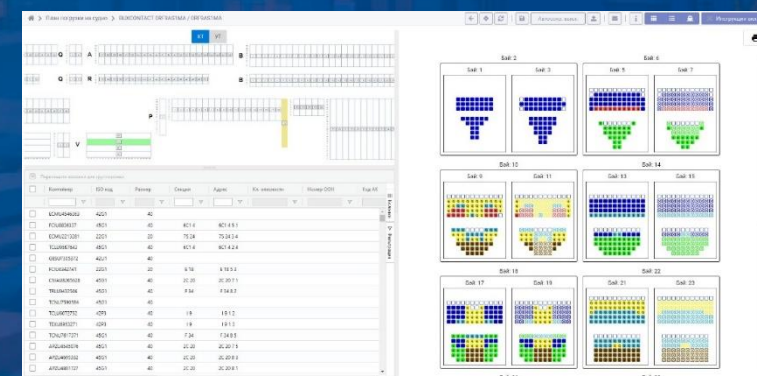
План погрузки на судно > BUKCONTACT 001 KASTANA / 09FSASTANA

Автоплан загрузки

Инструкция загрузки

Б/1

Б/2

G A B

G R B

P

V

Перетащите колонку для группировки

| | Контейнер | ISO код | Размер | Секция | Адрес | Кл. опасности | Номер ООН | Код ИТ |
|---|---|---|---|---|---|---|---|---|
| | ECMU6456202 | 42G1 | 40 | | | | | |
| | FCIU8063637 | 45G1 | 40 | 6C1.4 | 6C1.4.5.1 | | | |
| | ECMU2213201 | 22G1 | 20 | 7S.24 | 7S.24.3.4 | | | |
| | TCLU6887842 | 45G1 | 40 | 6C1.4 | 6C1.4.2.4 | | | |
| | OOSP703372 | 42G1 | 40 | | | | | |
| | FCIU3842745 | 22G1 | 20 | 5.18 | 5.18.5.3 | | | |
| | CXAU6305626 | 45G1 | 40 | 2C.20 | 2C.20.7.1 | | | |
| | TRLU6473506 | 45G1 | 40 | 7.34 | 7.34.8.3 | | | |
| | TCNU7586556 | 45G1 | 40 | | | | | |
| | TCLU6670732 | 42G1 | 40 | 1.8 | 1.8.1.2 | | | |
| | TCLU6852371 | 42G1 | 40 | 1.8 | 1.8.1.2 | | | |
| | TCNU7617377 | 45G1 | 40 | 7.34 | 7.34.8.5 | | | |
| | ARDU4645076 | 45G1 | 40 | 2C.20 | 2C.20.7.5 | | | |
| | ARDU4605332 | 45G1 | 40 | 2C.20 | 2C.20.8.3 | | | |
| | ARDU4601127 | 45G1 | 40 | 2C.20 | 2C.20.8.1 | | | |

Колонки

Фильтры

Бэй: 2
Бэй: 1 Бэй: 3

Бэй: 6
Бэй: 5 Бэй: 7

Бэй: 10
Бэй: 9 Бэй: 11

Бэй: 14
Бэй: 13 Бэй: 15

Бэй: 18
Бэй: 17 Бэй: 19

Бэй: 22
Бэй: 21 Бэй: 23